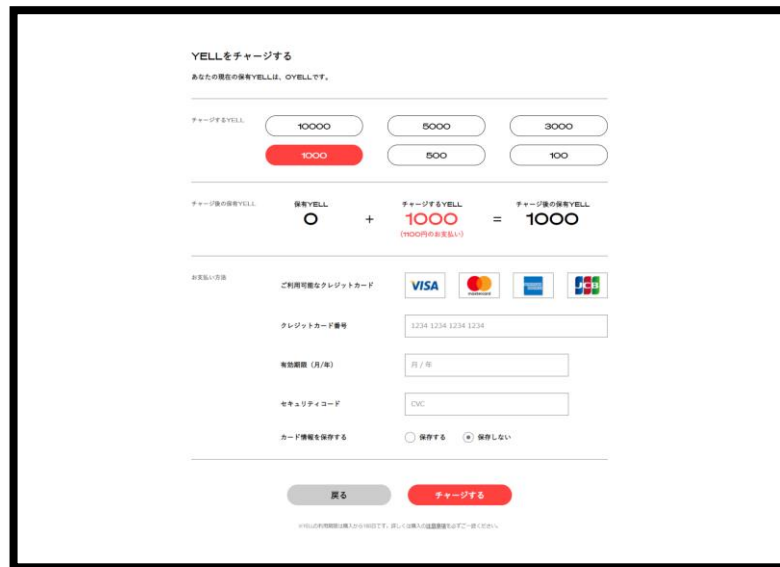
YELLをチャージする

あなたの現在の保有YELLは、0YELLです。

チャージするYELL

10000
5000
3000
1000
500
100

チャージ後の保有YELL

保有YELL
0
+
チャージするYELL
1000
(1100円のお支払い)
=
チャージ後の保有YELL
1000

お支払い方法

ご利用可能なクレジットカード

VISA

JCB

クレジットカード番号
1234 1234 1234 1234

有効期限（月/年）
月 / 年

セキュリティコード
CVC

カード情報を保存する
保存する
保存しない

戻る
チャージする

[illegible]